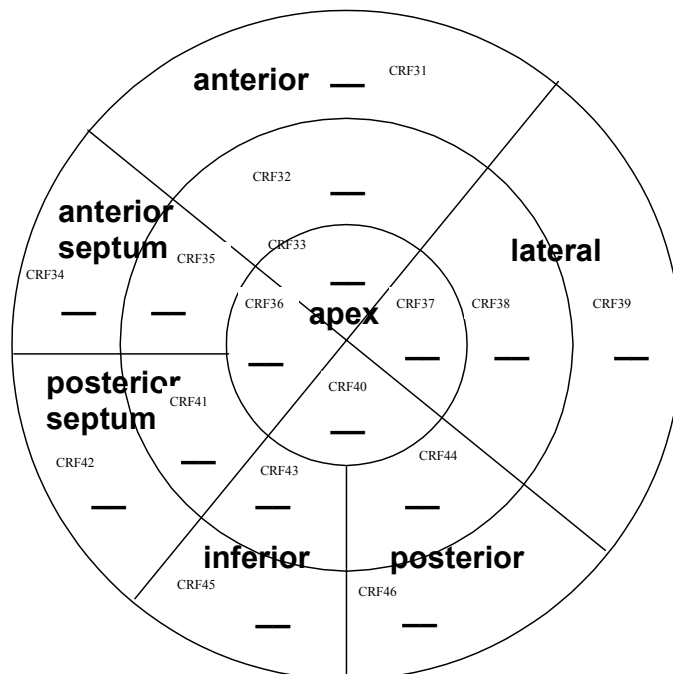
anterior —
CRF31

CRF32
—

anterior septum
CRF35
CRF33
—

lateral

CRF34
— —

CRF36
apex
CRF37
CRF38
CRF39
—
— — —

posterior septum
CRF41
CRF40
—

CRF42
—
—
CRF43
—
CRF44
—

inferior
posterior
CRF45
CRF46
— —